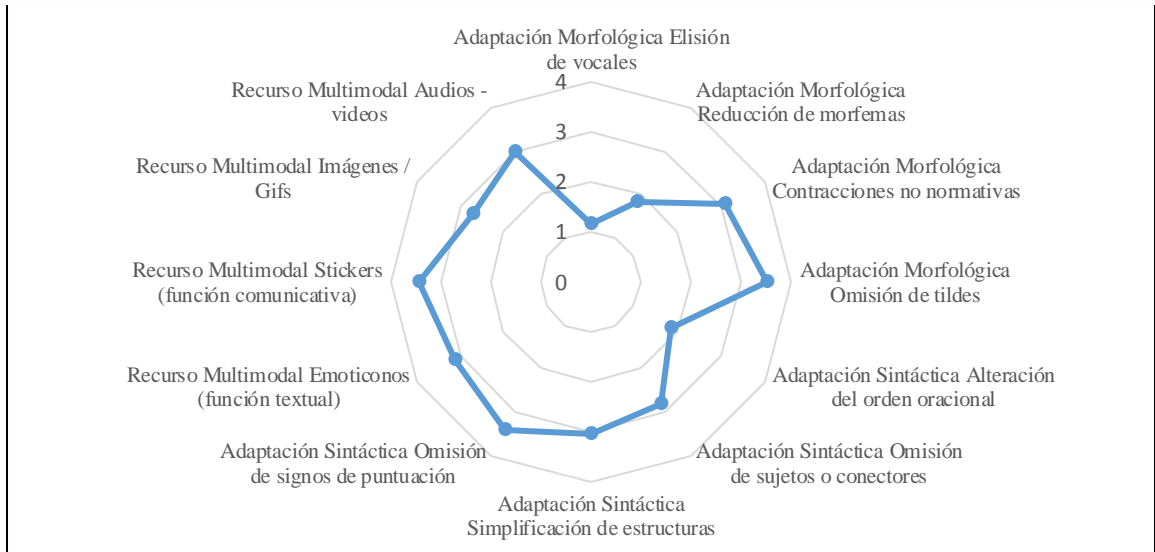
Adaptación Morfológica Elisión de vocales

Adaptación Morfológica Reducción de morfemas

Adaptación Morfológica Contracciones no normativas

Adaptación Morfológica Omisión de tildes

Adaptación Sintáctica Alteración del orden oracional

Adaptación Sintáctica Omisión de sujetos o conectores

Adaptación Sintáctica Simplificación de estructuras

Adaptación Sintáctica Omisión de signos de puntuación

Recurso Multimodal Emoticonos (función textual)

Recurso Multimodal Stickers (función comunicativa)

Recurso Multimodal Imágenes / Gifs

Recurso Multimodal Audios - videos

4
3
2
1
0